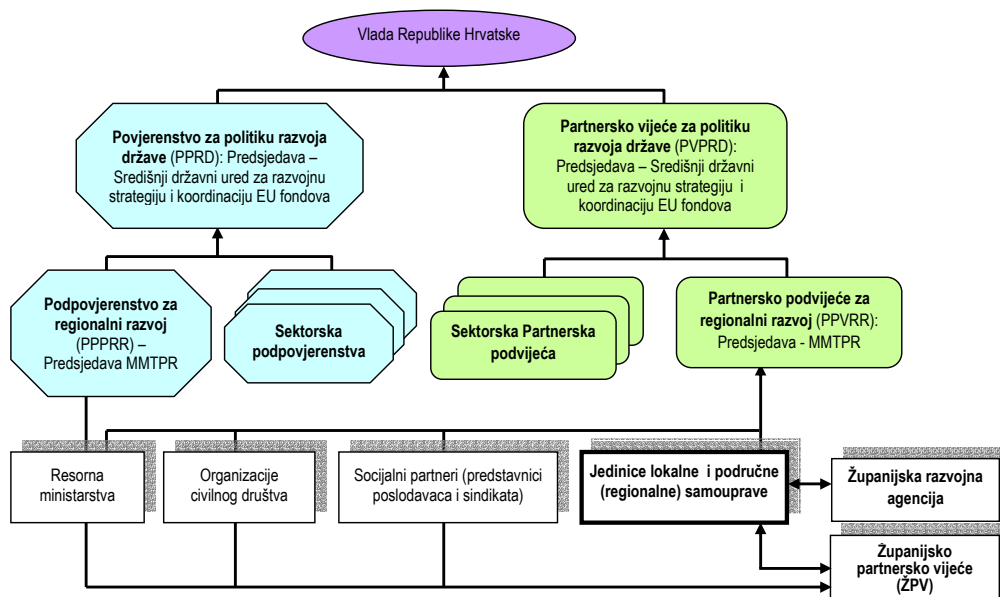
Vlada Republike Hrvatske

**Povjerenstvo za politiku razvoja države** (PPRD): Predsjedava – Središnji državni ured za razvojnu strategiju i koordinaciju EU fondova

**Partnersko vijeće za politiku razvoja države** (PVPRD): Predsjedava – Središnji državni ured za razvojnu strategiju i koordinaciju EU fondova

**Podpovjerenstvo za regionalni razvoj** (PPPRR) – Predsjedava MMTPR

**Sektorska podpovjerenstva**

**Sektorska Partnerska podvijeća**

**Partnersko podvijeće za regionalni razvoj** (PPVRR): Predsjedava - MMTPR

Resorna ministarstva

Organizacije civilnog društva

Socijalni partneri (predstavnici poslodavaca i sindikata)

**Jedinice lokalne i područne (regionalne) samouprave**

**Županijska razvojna agencija**

**Županijsko partnersko vijeće (ŽPV)**